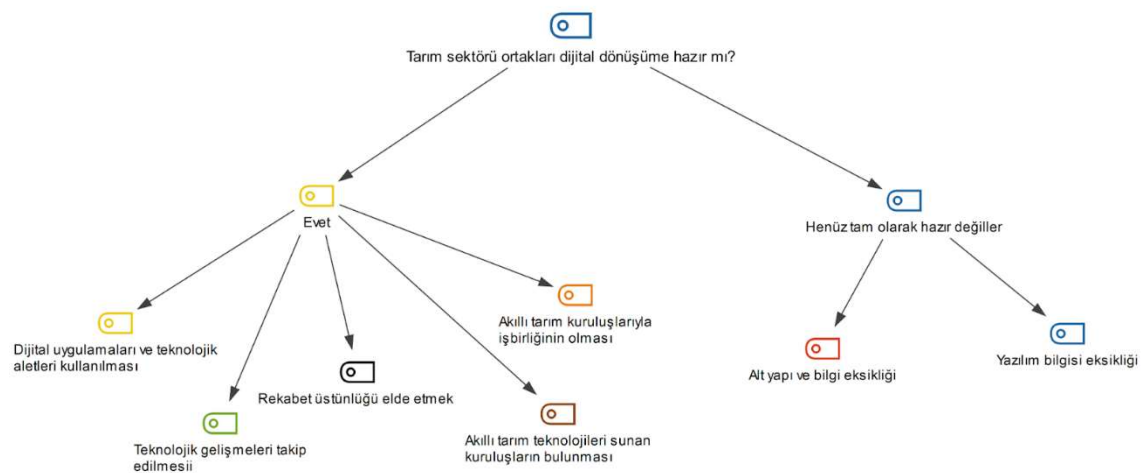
Tarım sektörü ortakları dijital dönüşüme hazır mı?

Evet

Henüz tam olarak hazır değiller

Dijital uygulamaları ve teknolojik aletleri kullanılması

Teknolojik gelişmeleri takip edilmesii

Rekabet üstünlüğü elde etmek

Akıllı tarım teknolojileri sunan kuruluşların bulunması

Akıllı tarım kuruluşlarıyla işbirliğinin olması

Alt yapı ve bilgi eksikliği

Yazılım bilgisi eksikliği